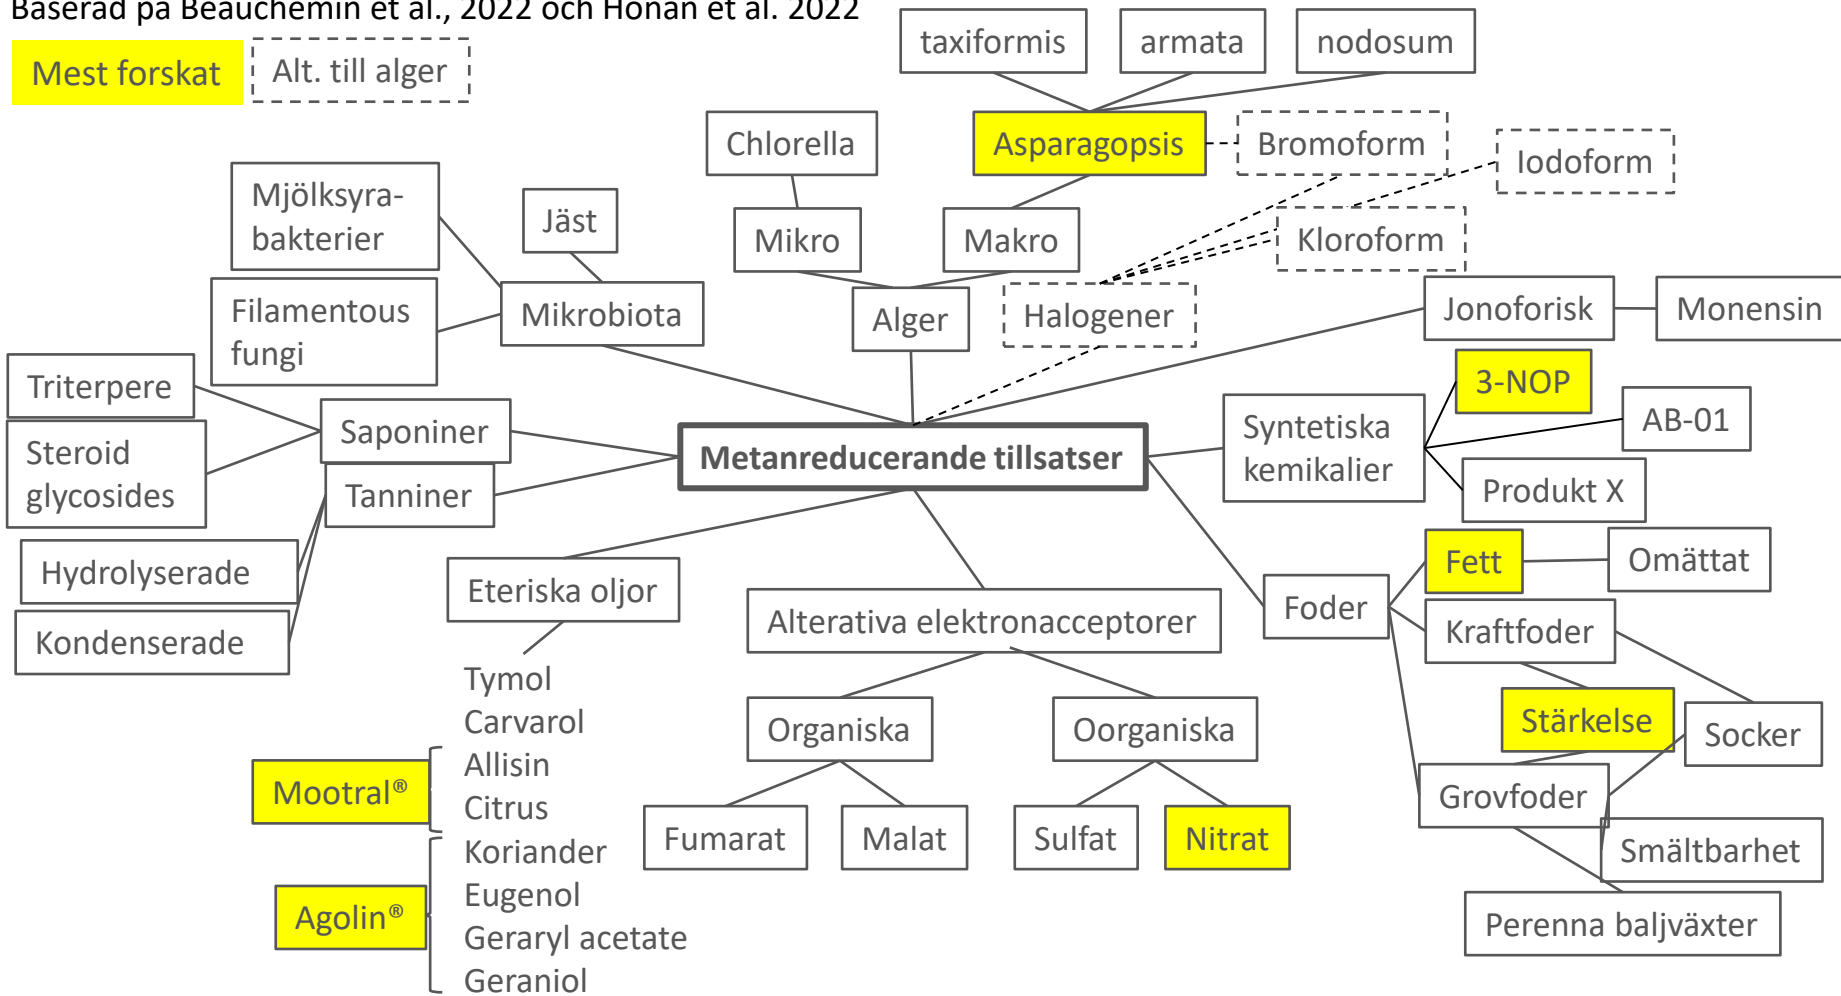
Baserad på Beauchemin et al., 2022 och Honan et al. 2022

Mest forskat

Alt. till alger

taxiformis
armata
nodosum
Asparagopsis
Bromoform
Iodoform
Kloroform
Chlorella
Mikro
Makro
Alger
Halogener
Mjölksyra-bakterier
Jäst
Mikrobiota
Filamentous fungi
Triterpere
Steroid glycosides
Saponiner
Tanniner
Hydrolyserade
Kondenserade
Metanreducerande tillsatser
Jonoforisk
Monensin
3-NOP
AB-01
Syntetiska kemikalier
Produkt X
Fett
Omättat
Foder
Kraftfoder
Stärkelse
Socker
Grovfoder
Smältbarhet
Perenna baljväxter
Eteriska oljor
Alterativa elektronacceptorer
Organiska
Oorganiska
Fumarat
Malat
Sulfat
Nitrat
Tymol
Carvarol
Allisin
Citrus
Koriander
Eugenol
Geraryl acetate
Geraniol
Mootral®
Agolin®